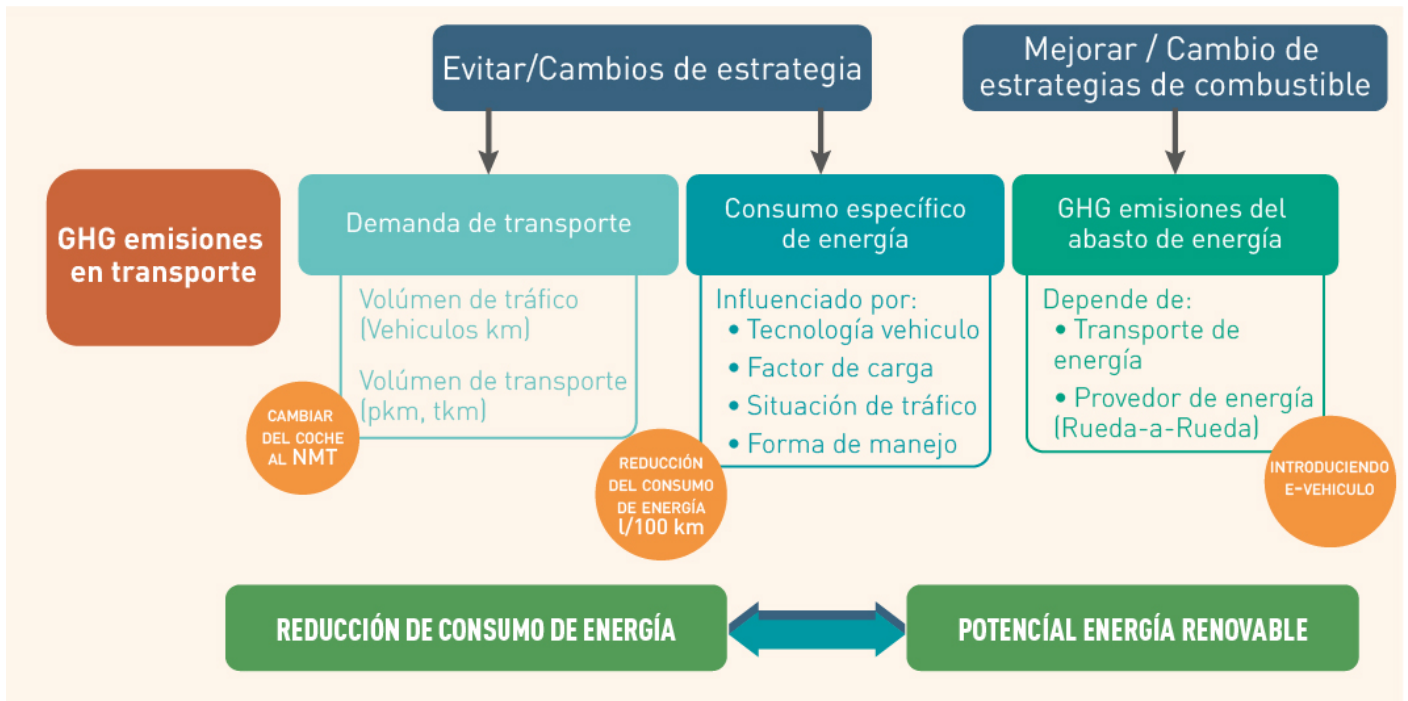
Evitar/Cambios de estrategia

Mejorar / Cambio de estrategias de combustible

GHG emisiones en transporte

Demanda de transporte

Volúmen de tráfico (Vehiculos km)

Volúmen de transporte (pkm, tkm)

CAMBIAR DEL COCHE AL NMT

Consumo específico de energía

Influenciado por:
• Tecnología vehiculo
• Factor de carga
• Situación de tráfico
• Forma de manejo

REDUCCIÓN DEL CONSUMO DE ENERGÍA l/100 km

GHG emisiones del abasto de energía

Depende de:
• Transporte de energía
• Provedor de energía (Rueda-a-Rueda)

INTRODUCIENDO E-VEHICULO

REDUCCIÓN DE CONSUMO DE ENERGÍA

POTENCÍAL ENERGÍA RENOVABLE